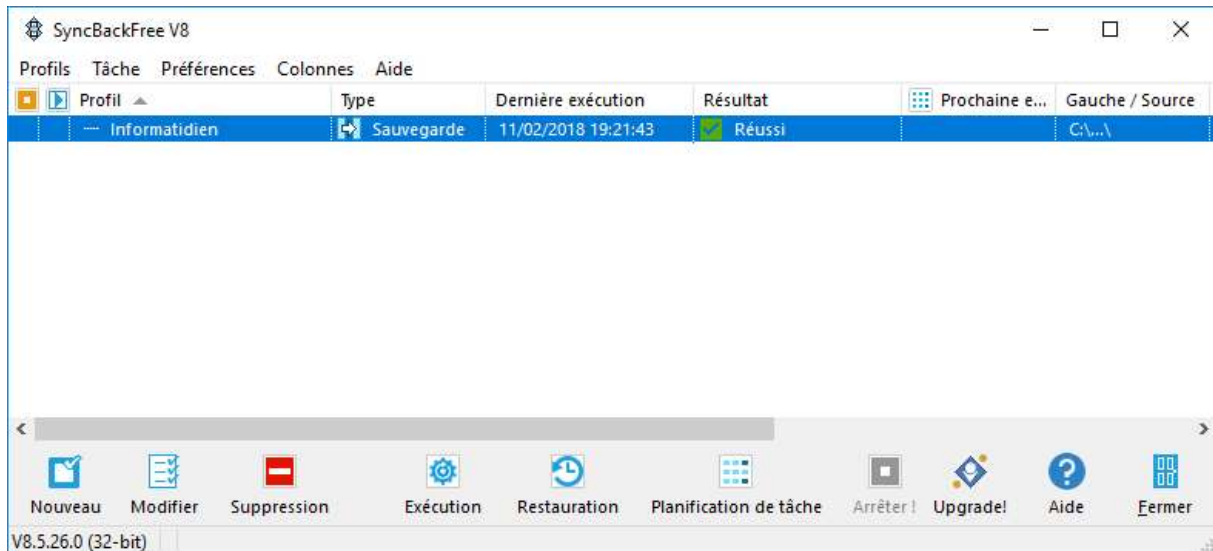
SyncBackFree V8

Profils Tâche Préférences Colonnes Aide

| Profil | Type | Dernière exécution | Résultat | Prochaine e... | Gauche / Source |
|---|---|---|---|---|---|
| Informatidien | Sauvegarde | 11/02/2018 19:21:43 | Réussi | | C:\...\ |

Nouveau Modifier Suppression Exécution Restauration Planification de tâche Arrêter ! Upgrade! Aide Fermer

V8.5.26.0 (32-bit)